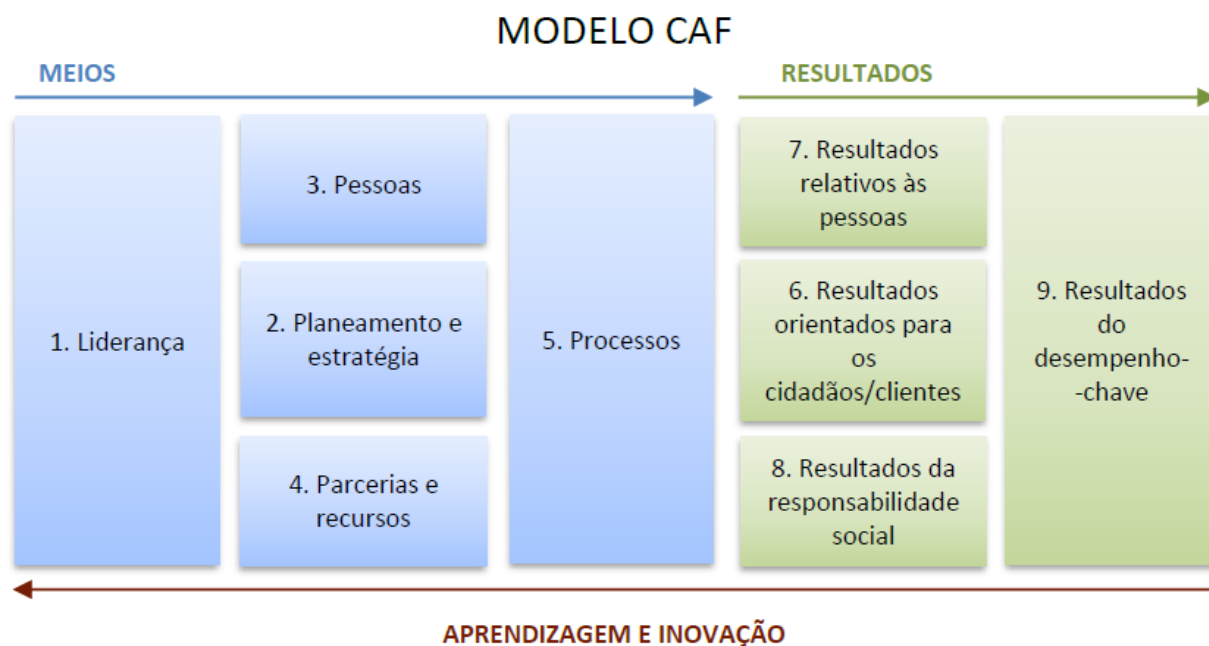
MODELO CAF

MEIOS

RESULTADOS

1. Liderança

3. Pessoas

2. Planeamento e estratégia

4. Parcerias e recursos

5. Processos

7. Resultados relativos às pessoas

6. Resultados orientados para os cidadãos/clientes

8. Resultados da responsabilidade social

9. Resultados do desempenho--chave

APRENDIZAGEM E INOVAÇÃO